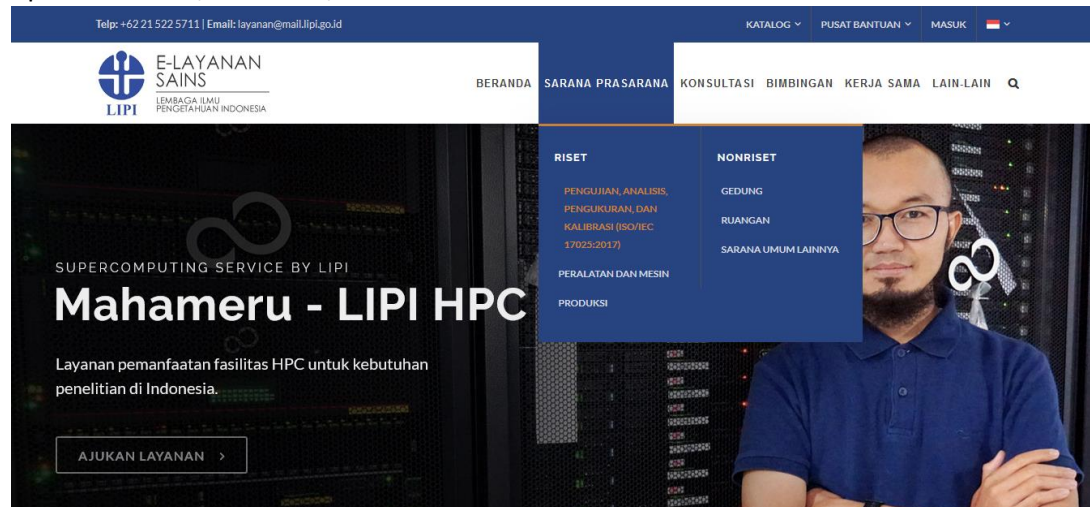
Telp: +62 21 522 5711 | Email: layanan@mail.lipi.go.id

KATALOG PUSAT BANTUAN MASUK

LIPI E-LAYANAN SAINS LEMBAGA ILMU PENGETAHUAN INDONESIA

BERANDA SARANA PRASARANA KONSULTASI BIMBINGAN KERJA SAMA LAIN-LAIN

RISET

PENGUJIAN, ANALISIS, PENGUKURAN, DAN KALIBRASI (ISO/IEC 17025:2017)

PERALATAN DAN MESIN

PRODUKSI

NONRISET

GEDUNG

RUANGAN

SARANA UMUM LAINNYA

SUPERCOMPUTING SERVICE BY LIPI

Mahameru - LIPI HPC

Layanan pemanfaatan fasilitas HPC untuk kebutuhan penelitian di Indonesia.

AJUKAN LAYANAN